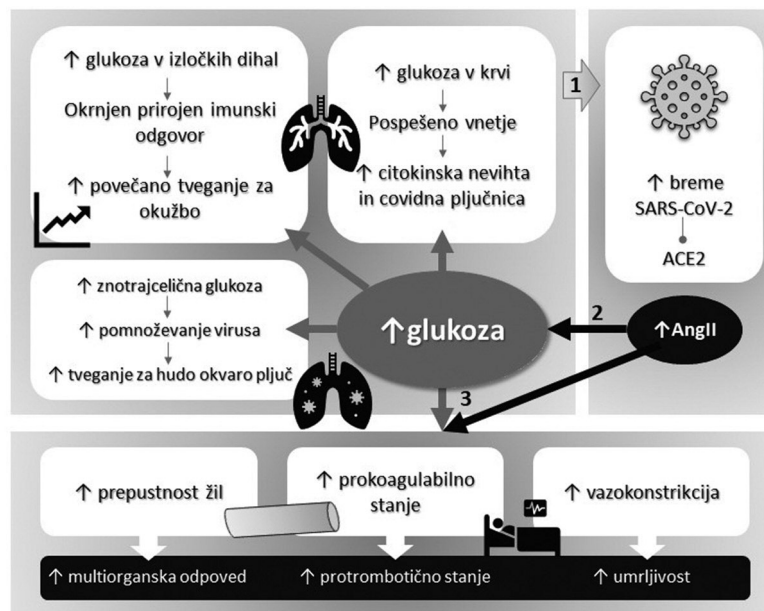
↑ glukoza v izločkih dihal

Okrnjen prirojen imunski odgovor

↑ povečano tveganje za okužbo

↑ glukoza v krvi

Pospešeno vnetje

↑ citokinska nevihta in covidna pljučnica

1

↑ breme SARS-CoV-2

ACE2

↑ znotrajcelična glukoza

↑ pomnoževanje virusa

↑ tveganje za hudo okvaro pljuč

↑glukoza

2

↑AngII

3

↑ prepustnost žil

↑ prokoagulabilno stanje

↑ vazokonstrikcija

↑ multiorganska odpoved

↑ protrombotično stanje

↑ umrljivost